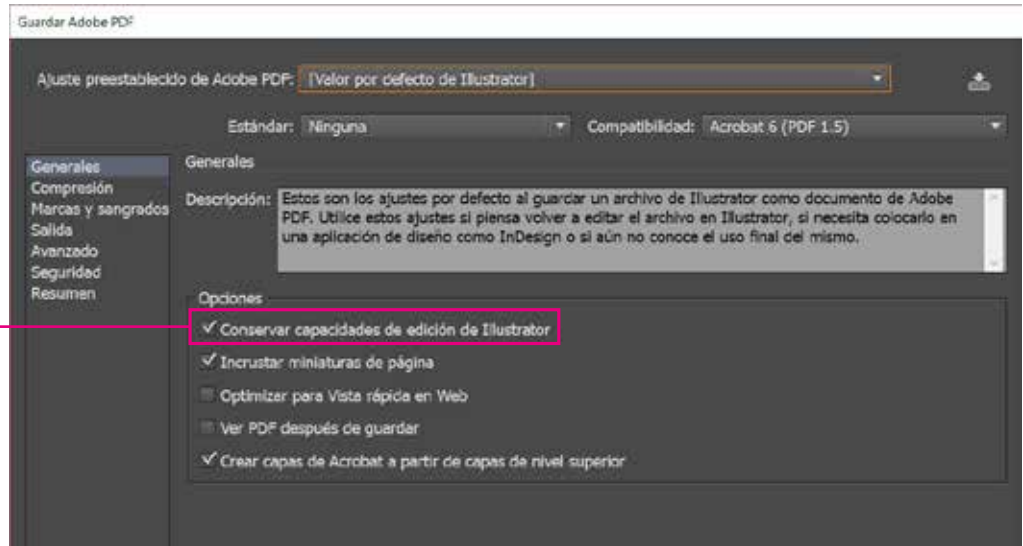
Guardar Adobe PDF

Ajuste preestablecido de Adobe PDF: [Valor por defecto de Illustrator]

Estándar: Ninguna

Compatibilidad: Acrobat 6 (PDF 1.5)

Generales
Compresión
Marcas y sangrados
Salida
Avanzado
Seguridad
Resumen

Generales

Descripción: Estos son los ajustes por defecto al guardar un archivo de Illustrator como documento de Adobe PDF. Utilice estos ajustes si piensa volver a editar el archivo en Illustrator, si necesita colocarlo en una aplicación de diseño como InDesign o si aún no conoce el uso final del mismo.

Opciones

✓ Conservar capacidades de edición de Illustrator

✓ Incrustar miniaturas de página

Optimizar para Vista rápida en Web

Ver PDF después de guardar

✓ Crear capas de Acrobat a partir de capas de nivel superior